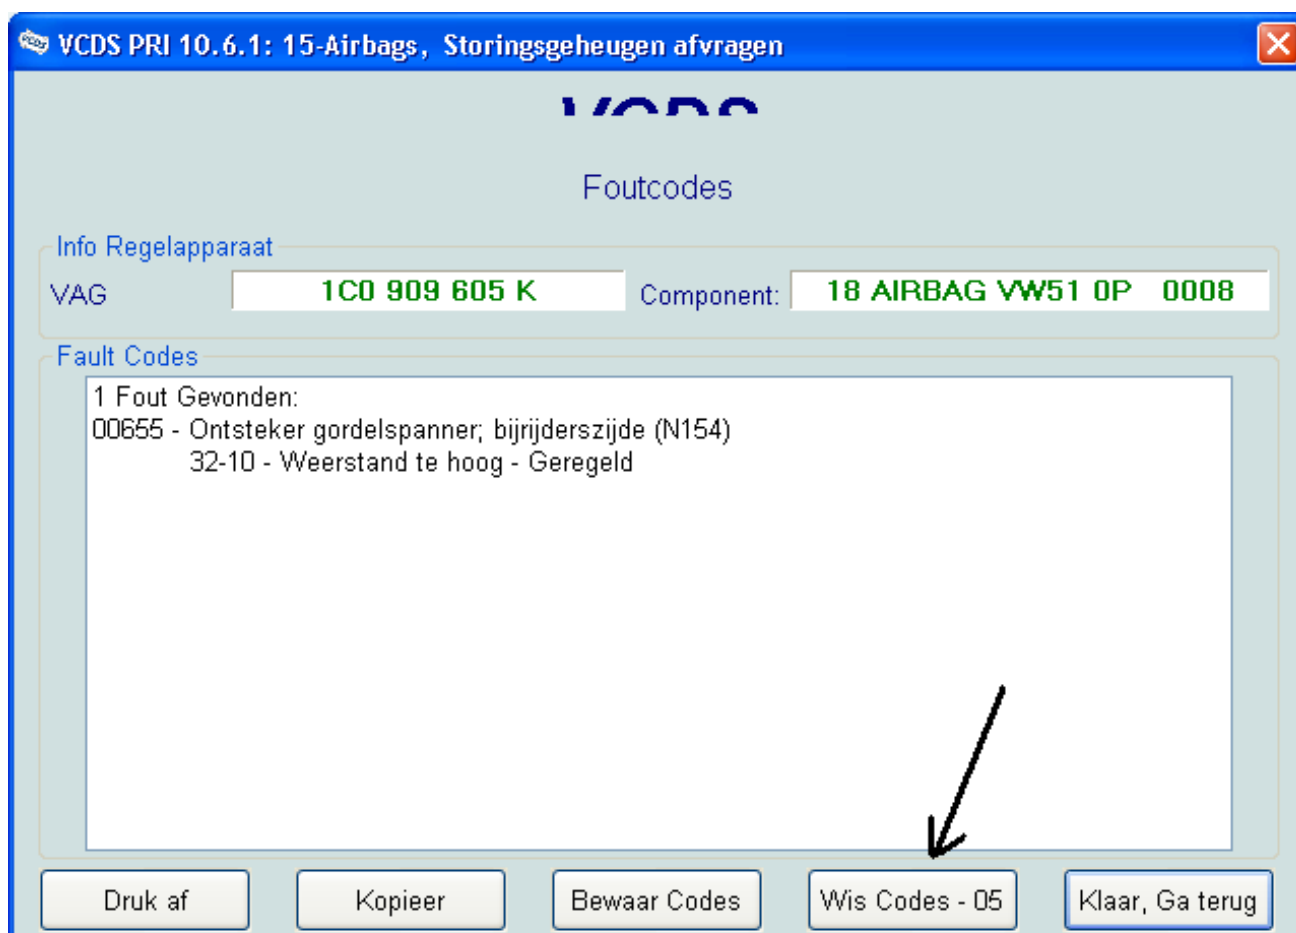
VCDS PRI 10.6.1: 15-Airbags, Storingsgeheugen afvragen

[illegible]

Foutcodes

Info Regelapparaat

VAG 1C0 909 605 K Component: 18 AIRBAG VW51 0P 0008

Fault Codes

1 Fout Gevonden:
00655 - Ontsteker gordelspanner; bijrijderszijde (N154)
32-10 - Weerstand te hoog - Geregeld

Druk af
Kopieer
Bewaar Codes
Wis Codes - 05
Klaar, Ga terug